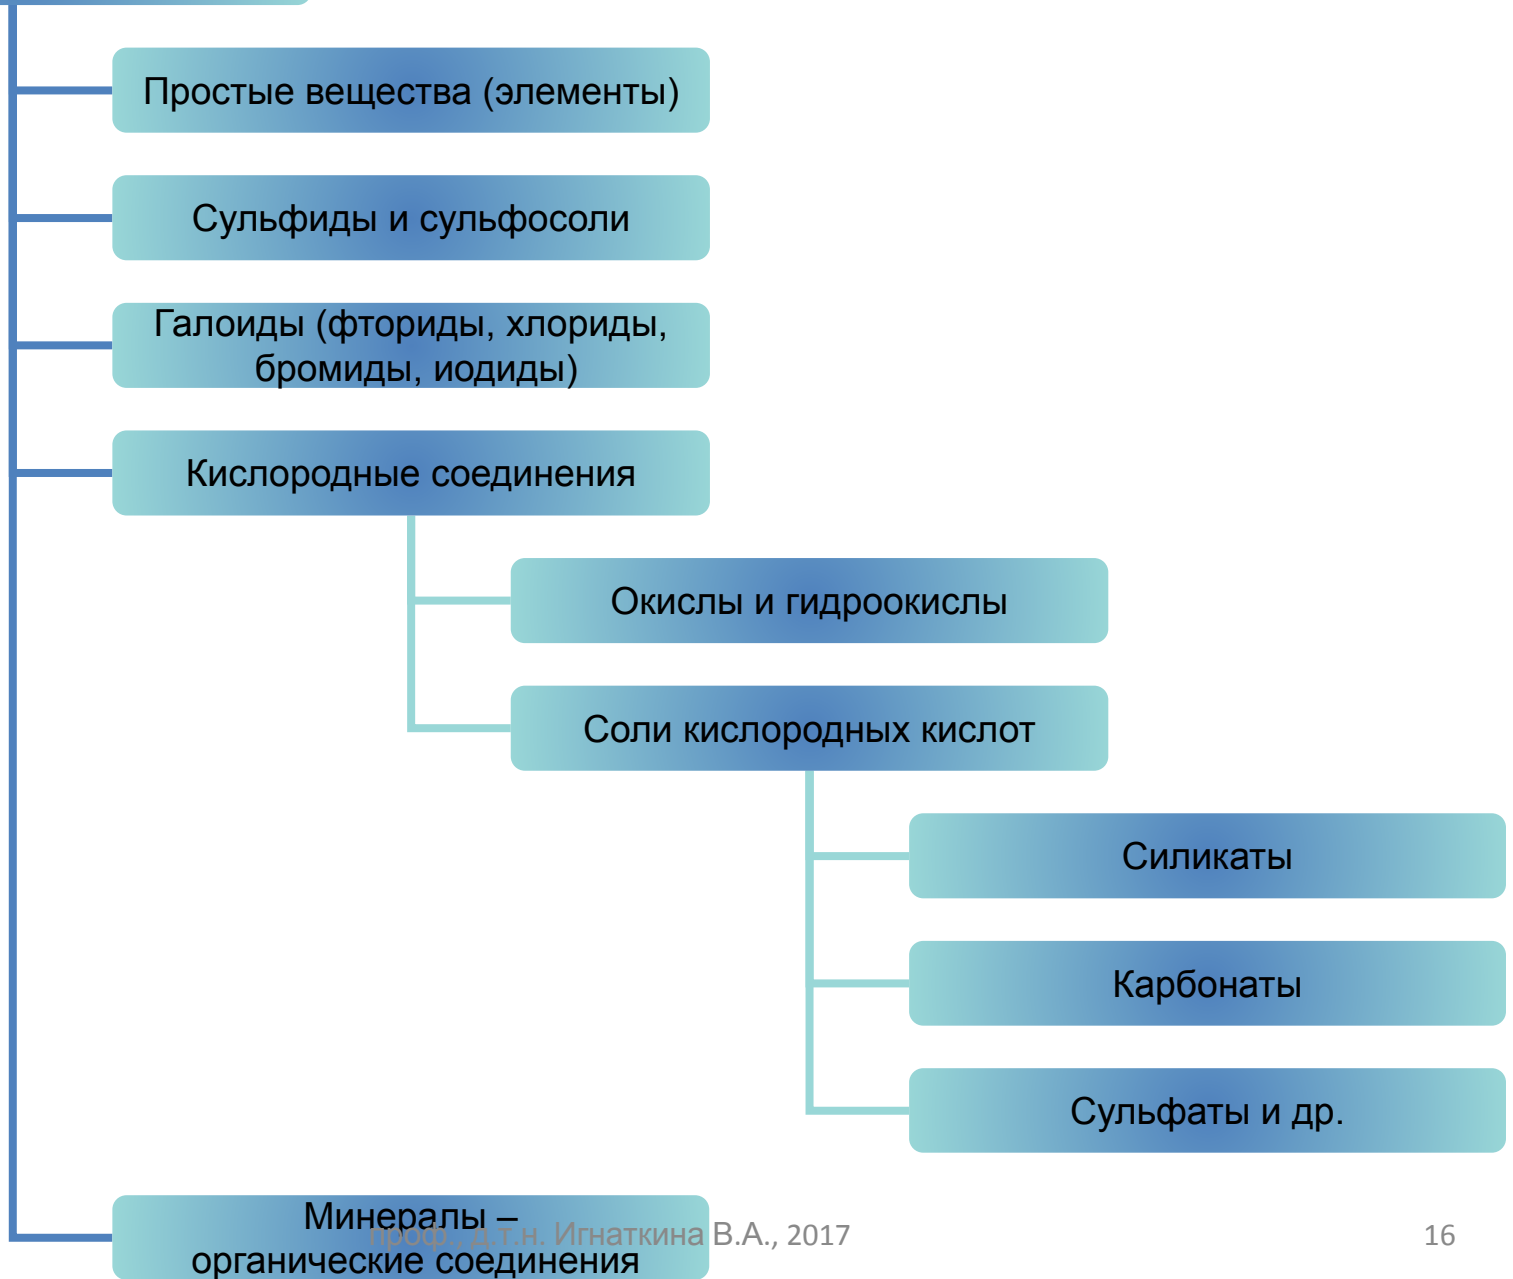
Простые вещества (элементы)

Сульфиды и сульфосоли

Галоиды (фториды, хлориды, бромиды, иодиды)

Кислородные соединения

Окислы и гидроокислы

Соли кислородных кислот

Силикаты

Карбонаты

Сульфаты и др.

Минералы – органические соединения

проф., д.т.н. Игнаткина В.А., 2017

16